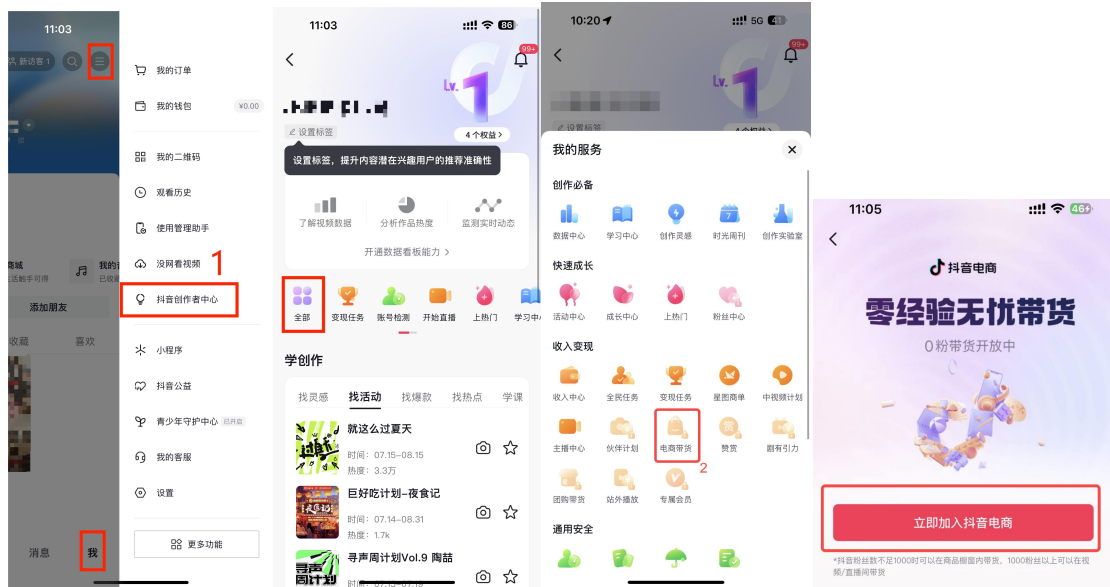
11:03

新访客 1

商城
赚手可得

添加朋友

收藏 喜欢

消息 我

我的订单

我的钱包 ¥0.00

我的二维码

观看历史

使用管理助手

没网看视频

1

抖音创作者中心

小程序

抖音公益

青少年守护中心 已开启

我的客服

设置

更多功能

11:03

86

99+

Lv. 1

设置标签

4 个权益 >

设置标签，提升内容潜在兴趣用户的推荐准确性

了解视频数据 分析作品热度 监测实时动态

开通数据看板能力 >

全部 变现任务 账号检测 开始直播 上热门 学习中心

学创作

找灵感 找活动 找爆款 找热点 学课

就这么过夏天
时间：07.15–08.15
热度：3.3万

巨好吃计划–夜食记
时间：07.14–08.31
热度：1.7k

寻声周计划Vol.9 陶喆

10:20

5G

99+

Lv. 1

设置标签

4 个权益 >

我的服务

创作必备

数据中心 学习中心 创作灵感 时光周刊 创作实验室

快速成长

活动中心 成长中心 上热门 粉丝中心

收入变现

收入中心 全民任务 变现任务 星图商单 中视频计划

主播中心 伙伴计划 电商带货 赞赏 厨有引力

2

团购带货 站外播放 专属会员

通用安全

11:05

46

抖音电商

零经验无忧带货

0粉带货开放中

立即加入抖音电商

*抖音粉丝数不足1000时可以在商品橱窗内带货，1000粉丝以上可以在视频/直播间带货